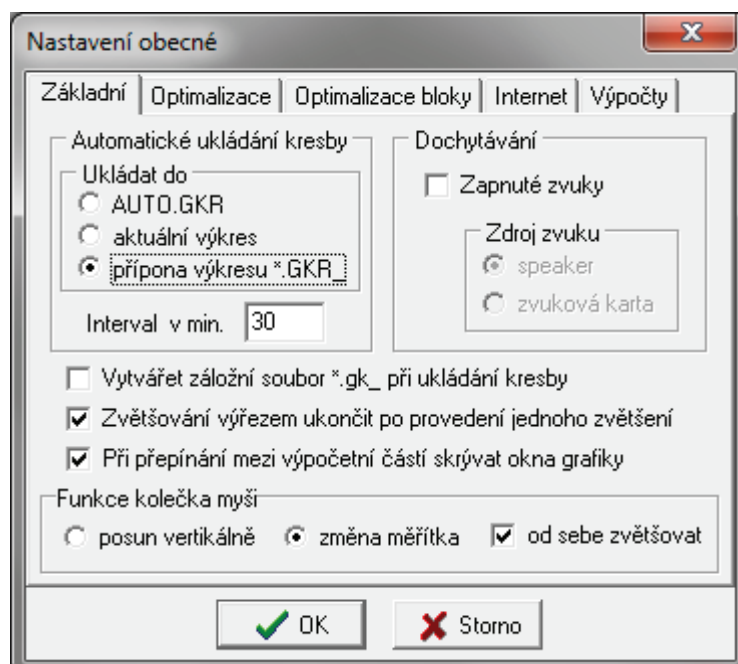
Nastavení obecné

Základní | Optimalizace | Optimalizace bloky | Internet | Výpočty

Automatické ukládání kresby

Ukládat do

AUTO.GKR

aktuální výkres

přípona výkresu *.GKR_

Interval v min. 30

Dochytávání

Zapnuté zvuky

Zdroj zvuku

speaker

zvuková karta

Vytvářet záložní soubor *.gk_ při ukládání kresby

Zvětšování výřezem ukončit po provedení jednoho zvětšení

Při přepínání mezi výpočetní částí skrývat okna grafiky

Funkce kolečka myši

posun vertikálně

změna měřítka

od sebe zvětšovat

OK

Storno